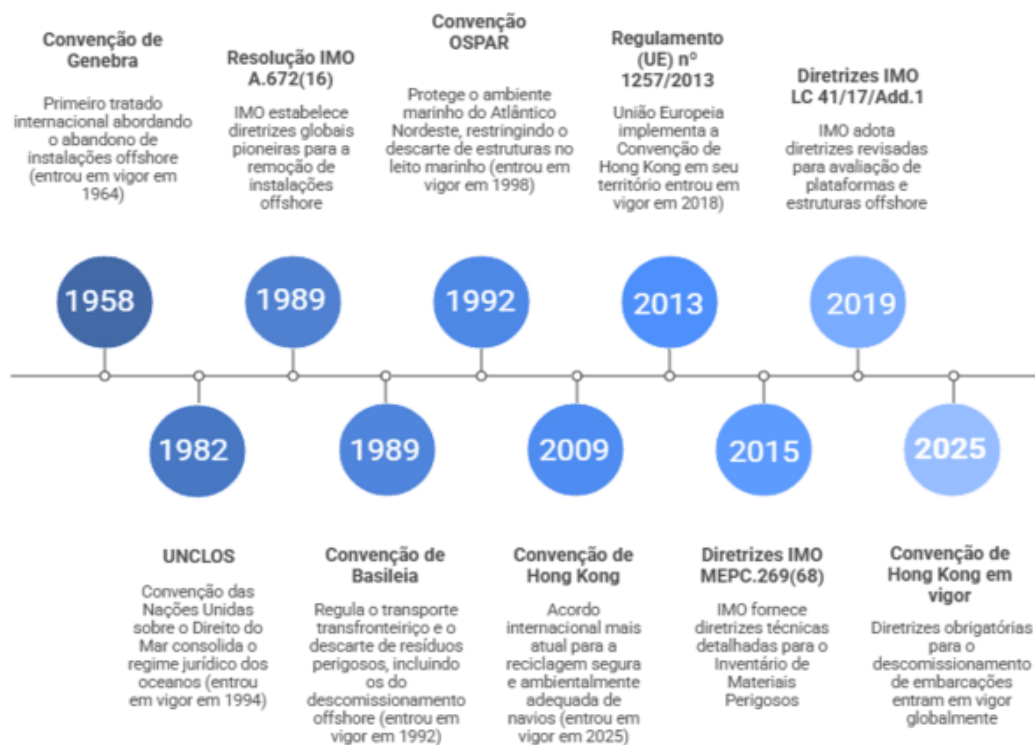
Convenção de Genebra
Primeiro tratado internacional abordando o abandono de instalações offshore (entrou em vigor em 1964)

Resolução IMO A.672(16)
IMO estabelece diretrizes globais pioneiras para a remoção de instalações offshore

Convenção OSPAR
Protege o ambiente marinho do Atlântico Nordeste, restringindo o descarte de estruturas no leito marinho (entrou em vigor em 1998)

Regulamento (UE) nº 1257/2013
União Europeia implementa a Convenção de Hong Kong em seu território entrou em vigor em 2018)

Diretrizes IMO LC 41/17/Add.1
IMO adota diretrizes revisadas para avaliação de plataformas e estruturas offshore

1958
1989
1992
2013
2019
1982
1989
2009
2015
2025

UNCLOS
Convenção das Nações Unidas sobre o Direito do Mar consolida o regime jurídico dos oceanos (entrou em vigor em 1994)

Convenção de Basileia
Regula o transporte transfronteiriço e o descarte de resíduos perigosos, incluindo os do descomissionamento offshore (entrou em vigor em 1992)

Convenção de Hong Kong
Acordo internacional mais atual para a reciclagem segura e ambientalmente adequada de navios (entrou em vigor em 2025)

Diretrizes IMO MEPC.269(68)
IMO fornece diretrizes técnicas detalhadas para o Inventário de Materiais Perigosos

Convenção de Hong Kong em vigor
Diretrizes obrigatórias para o descomissionamento de embarcações entram em vigor globalmente